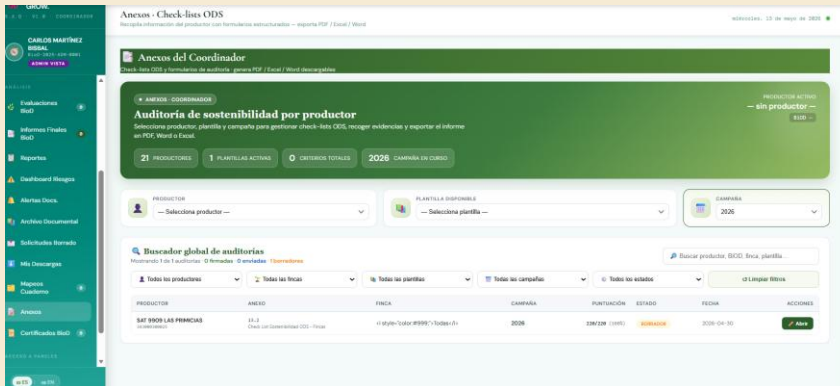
GROW.
B I O D · COORDINADOR

CARLOS MARTÍNEZ BISBAL
BioD-2025-XXX-0001
ADMIN VISTA

ANÁLISIS
Evaluaciones BioD
Informes Finales BioD
Reportes
Dashboard Riesgos
Alertas Docs.
Archivo Documental
Solicitudes Borrado
Mis Descargas
Mapeos Cuaderno
Anexos
Certificados BioD

ACCESO A PANELES
ES EN

Anexos · Check-lists ODS
Recopila información del productor con formularios estructurados — exporta PDF / Excel / Word

miércoles, 13 de mayo de 2026

Anexos del Coordinador
Check-lists ODS y formularios de auditoría · genera PDF / Excel / Word descargables

ANEXOS · COORDINADOR
Auditoría de sostenibilidad por productor
Selecciona productor, plantilla y campaña para gestionar check-lists ODS, recoger evidencias y exportar el informe en PDF, Word o Excel.

PRODUCTOR ACTIVO
— sin productor —
BIOD

21 PRODUCTORES | 1 PLANTILLAS ACTIVAS | 0 CRITERIOS TOTALES | 2026 CAMPAÑA EN CURSO

PRODUCTOR
— Selecciona productor —
PLANTILLA DISPONIBLE
— Selecciona plantilla —
CAMPAÑA
2026

Buscador global de auditorías
Mostrando 1 de 1 auditorías · 0 firmadas · 0 enviadas · 1 borradores

Buscar productor, BIOD, finca, plantilla...

Todos los productores | Todas las fincas | Todas las plantillas | Todas las campañas | Todos los estados | Limpiar filtros

| PRODUCTOR | ANEXO | FINCA | CAMPAÑA | PUNTUACIÓN | ESTADO | FECHA | ACCIONES |
|---|---|---|---|---|---|---|---|
| SAT 9909 LAS PRIMICIAS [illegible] | 11.1 Check List Sostenibilidad ODS - Fincas | <i style="color:#999;">Todas</i> | 2026 | 228/228 (100%) | BORRADOR | 2026-04-30 | Abrir |